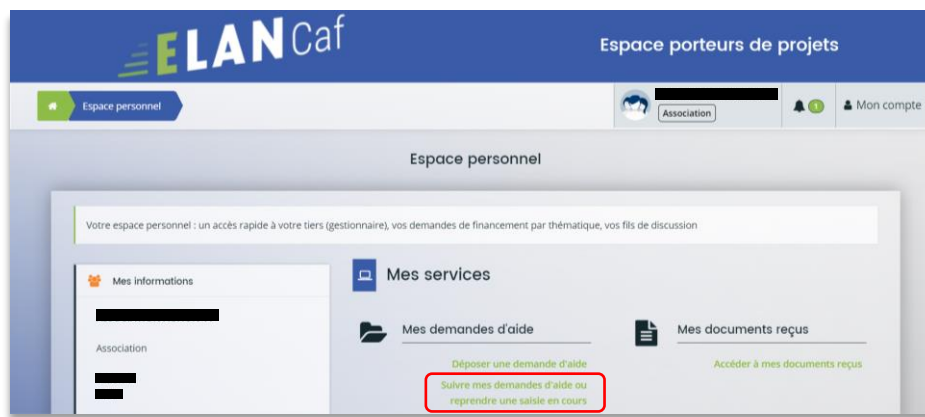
ELANCaf

Espace porteurs de projets

Espace personnel

Association

1

Mon compte

Espace personnel

Votre espace personnel : un accès rapide à votre tiers (gestionnaire), vos demandes de financement par thématique, vos fils de discussion

Mes informations

Association

Mes services

Mes demandes d'aide

Déposer une demande d'aide

Suivre mes demandes d'aide ou reprendre une saisie en cours

Mes documents reçus

Accéder à mes documents reçus